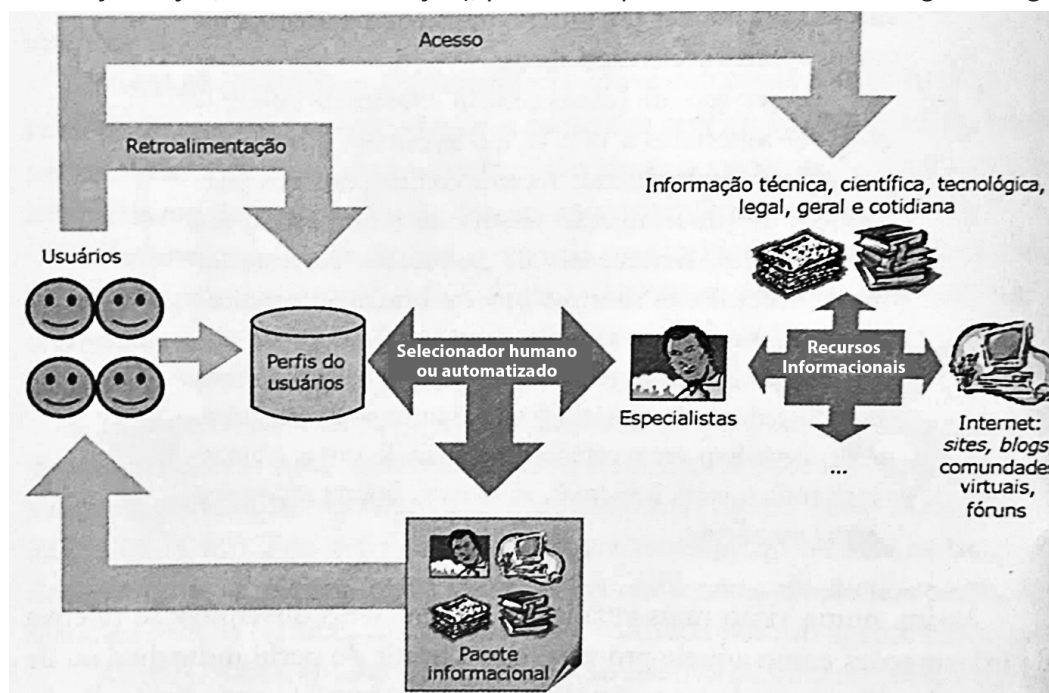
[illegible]

Acesso

Retroalimentação

Informação técnica, científica, tecnológica, legal, geral e cotidiana

Usuários

Perfis do usuários

Selecionador humano ou automatizado

Especialistas

Recursos Informacionais

Internet: *sites*, *blogs* comundades virtuais, fóruns

...

Pacote informacional